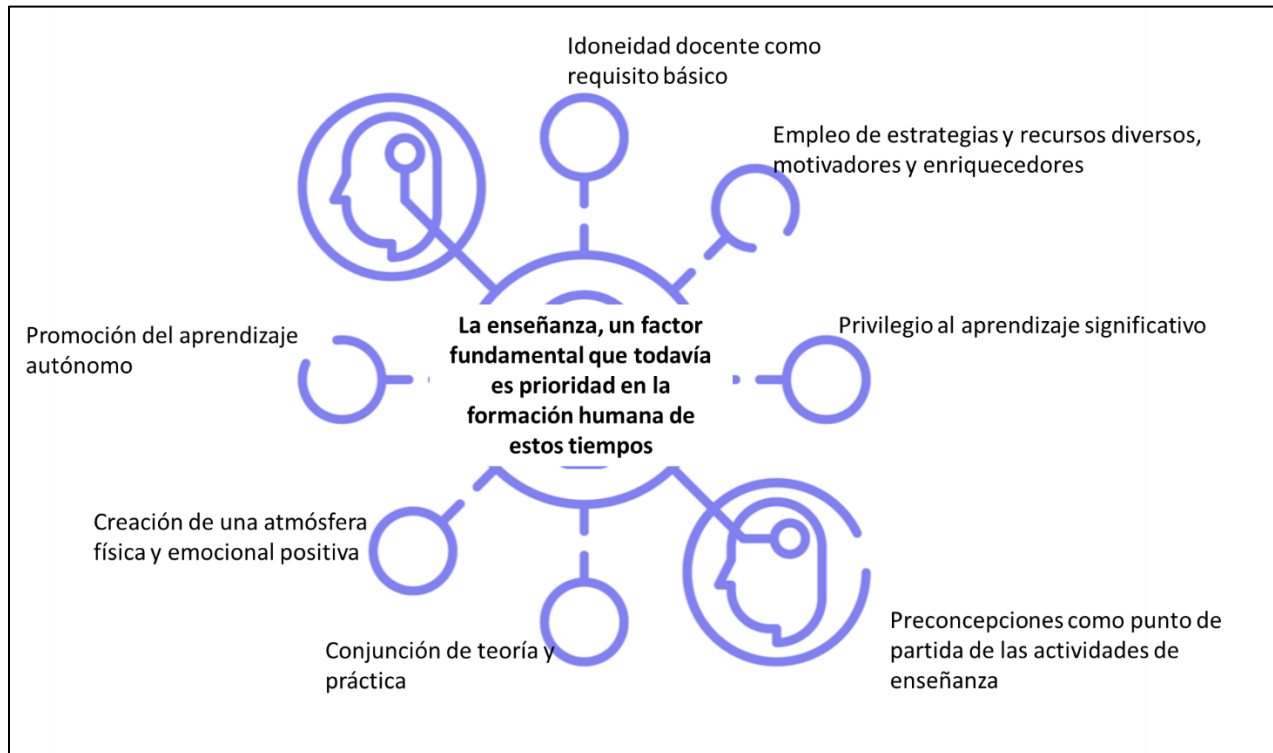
Idoneidad docente como requisito básico

Empleo de estrategias y recursos diversos, motivadores y enriquecedores

Promoción del aprendizaje autónomo

**La enseñanza, un factor fundamental que todavía es prioridad en la formación humana de estos tiempos**

Privilegio al aprendizaje significativo

Creación de una atmósfera física y emocional positiva

Conjunción de teoría y práctica

Preconcepciones como punto de partida de las actividades de enseñanza